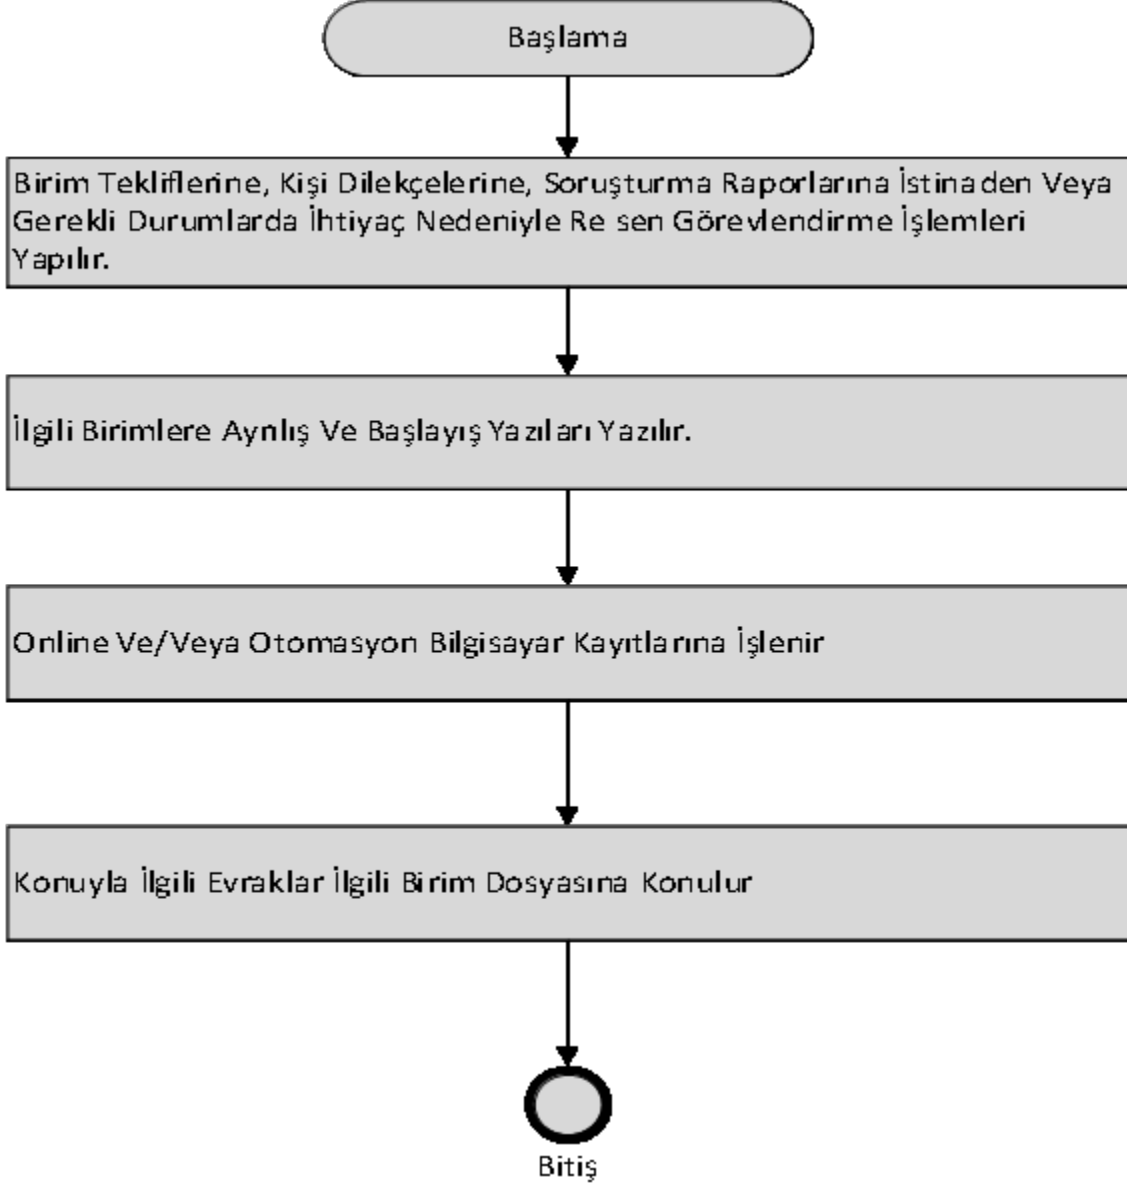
Başlama

Birim Tekliflerine, Kişi Dilekçelerine, Soruşturma Raporlarına İstinaden Veya Gerekli Durumlarda İhtiyaç Nedeniyle Re sen Görevlendirme İşlemleri Yapılır.

İlgili Birimlere Aynlış Ve Başlayış Yazıları Yazılır.

Online Ve/Veya Otomasyon Bilgisayar Kayıtlarına İşlenir

Konuyla İlgili Evraklar İlgili Birim Dosyasına Konulur

Bitiş